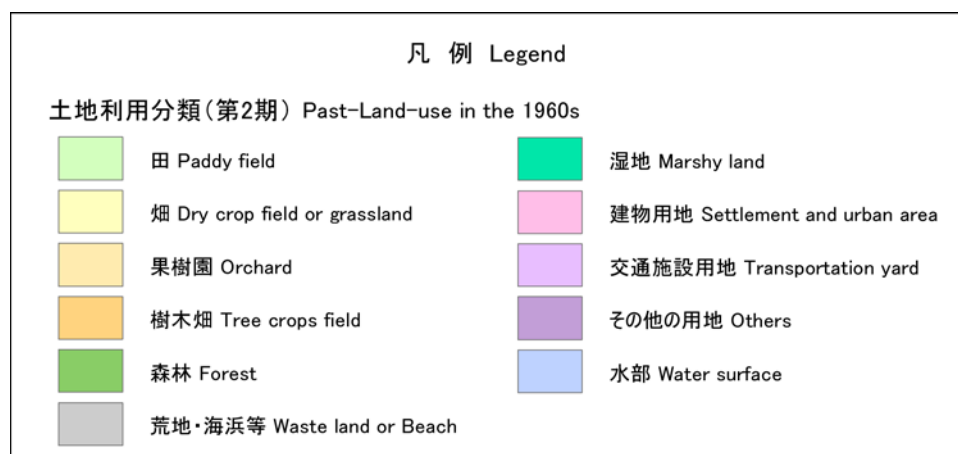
凡 例 Legend

土地利用分類(第2期) Past-Land-use in the 1960s

田 Paddy field

畑 Dry crop field or grassland

果樹園 Orchard

樹木畑 Tree crops field

森林 Forest

荒地・海浜等 Waste land or Beach

湿地 Marshy land

建物用地 Settlement and urban area

交通施設用地 Transportation yard

その他の用地 Others

水部 Water surface